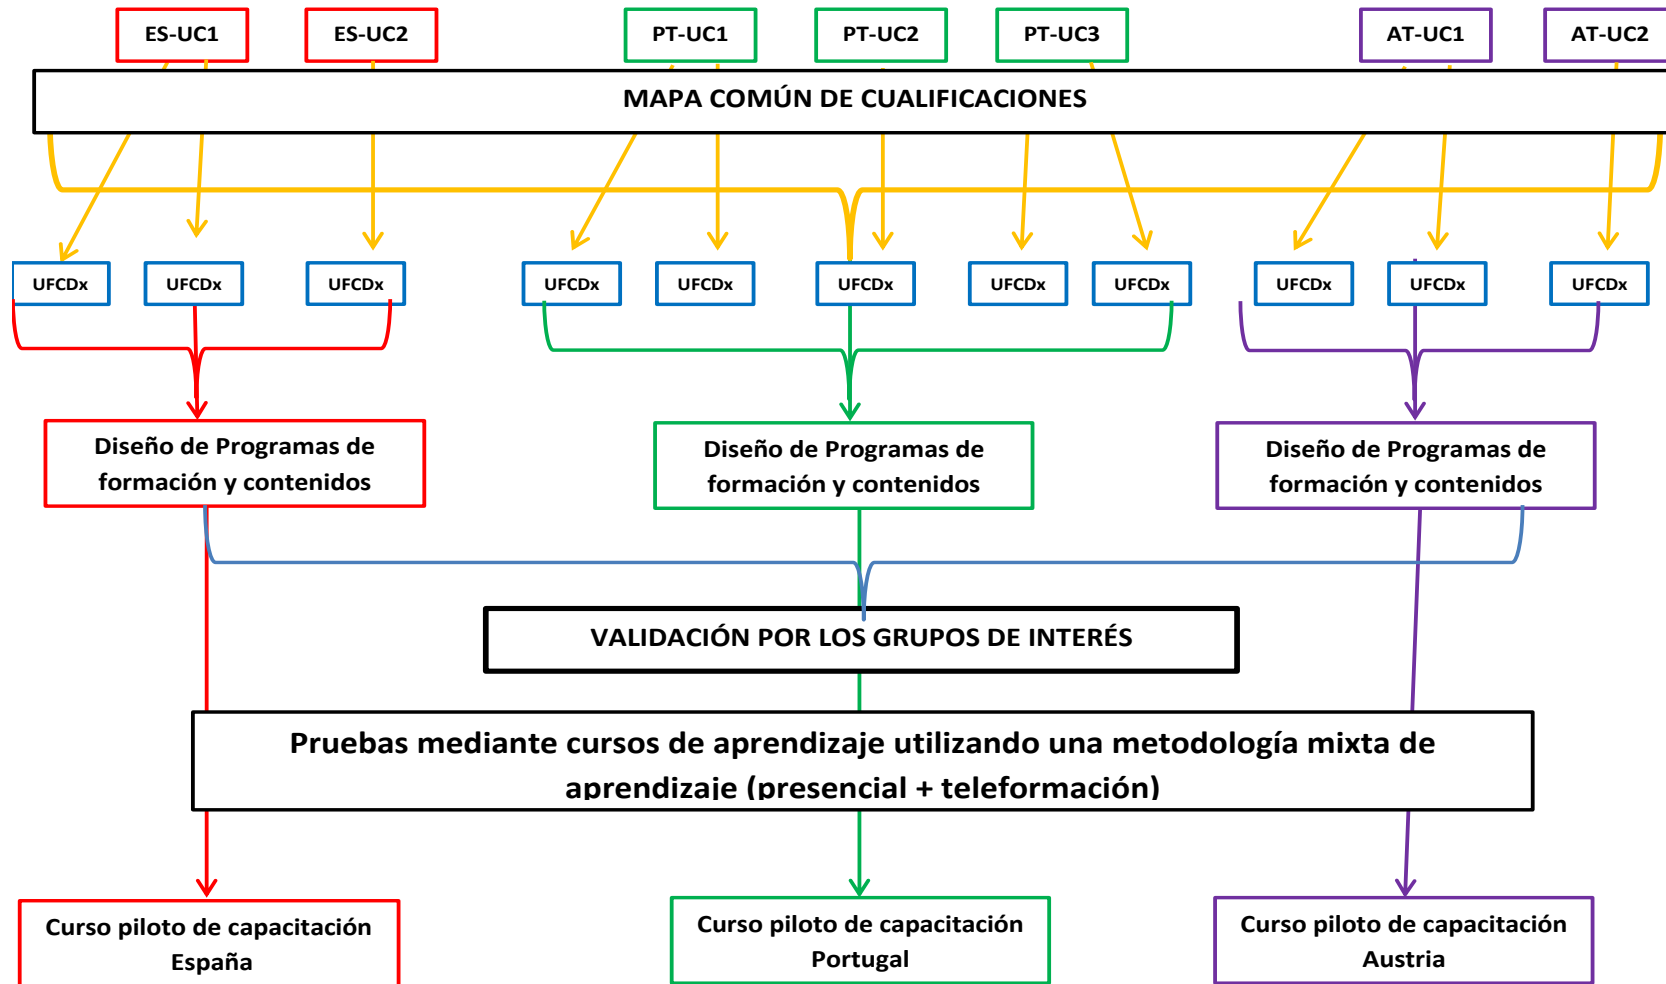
ES-UC1
ES-UC2
PT-UC1
PT-UC2
PT-UC3
AT-UC1
AT-UC2

MAPA COMÚN DE CUALIFICACIONES

UFCDx
UFCDx
UFCDx
UFCDx
UFCDx
UFCDx
UFCDx
UFCDx
UFCDx
UFCDx
UFCDx

Diseño de Programas de formación y contenidos

Diseño de Programas de formación y contenidos

Diseño de Programas de formación y contenidos

VALIDACIÓN POR LOS GRUPOS DE INTERÉS

Pruebas mediante cursos de aprendizaje utilizando una metodología mixta de aprendizaje (presencial + teleformación)

Curso piloto de capacitación España

Curso piloto de capacitación Portugal

Curso piloto de capacitación Austria